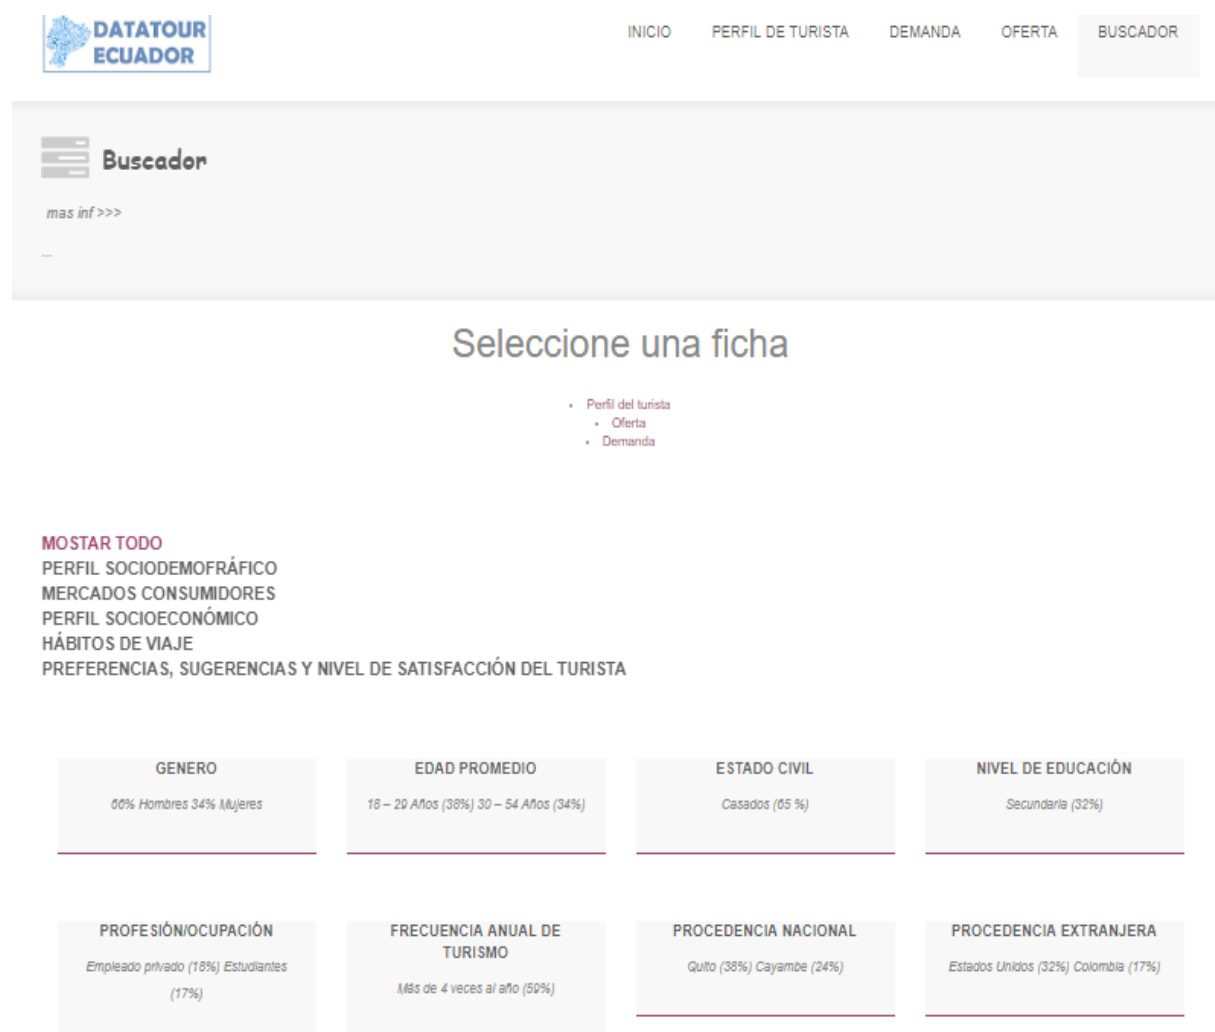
DATATOUR ECUADOR

INICIO PERFIL DE TURISTA DEMANDA OFERTA BUSCADOR

Buscador

mas inf >>>

...

Seleccione una ficha

- Perfil del turista
- Oferta
- Demanda

MOSTAR TODO
PERFIL SOCIODEMOFRÁFICO
MERCADOS CONSUMIDORES
PERFIL SOCIOECONÓMICO
HÁBITOS DE VIAJE
PREFERENCIAS, SUGERENCIAS Y NIVEL DE SATISFACCIÓN DEL TURISTA

GENERO
66% Hombres 34% Mujeres

EDAD PROMEDIO
18 – 29 Años (38%) 30 – 54 Años (34%)

ESTADO CIVIL
Casados (65 %)

NIVEL DE EDUCACIÓN
Secundaria (32%)

PROFESIÓN/OCUPACIÓN
Empleado privado (18%) Estudiantes (17%)

FRECUENCIA ANUAL DE TURISMO
Más de 4 veces al año (50%)

PROCEDENCIA NACIONAL
Quito (38%) Cayambe (24%)

PROCEDENCIA EXTRANJERA
Estados Unidos (32%) Colombia (17%)